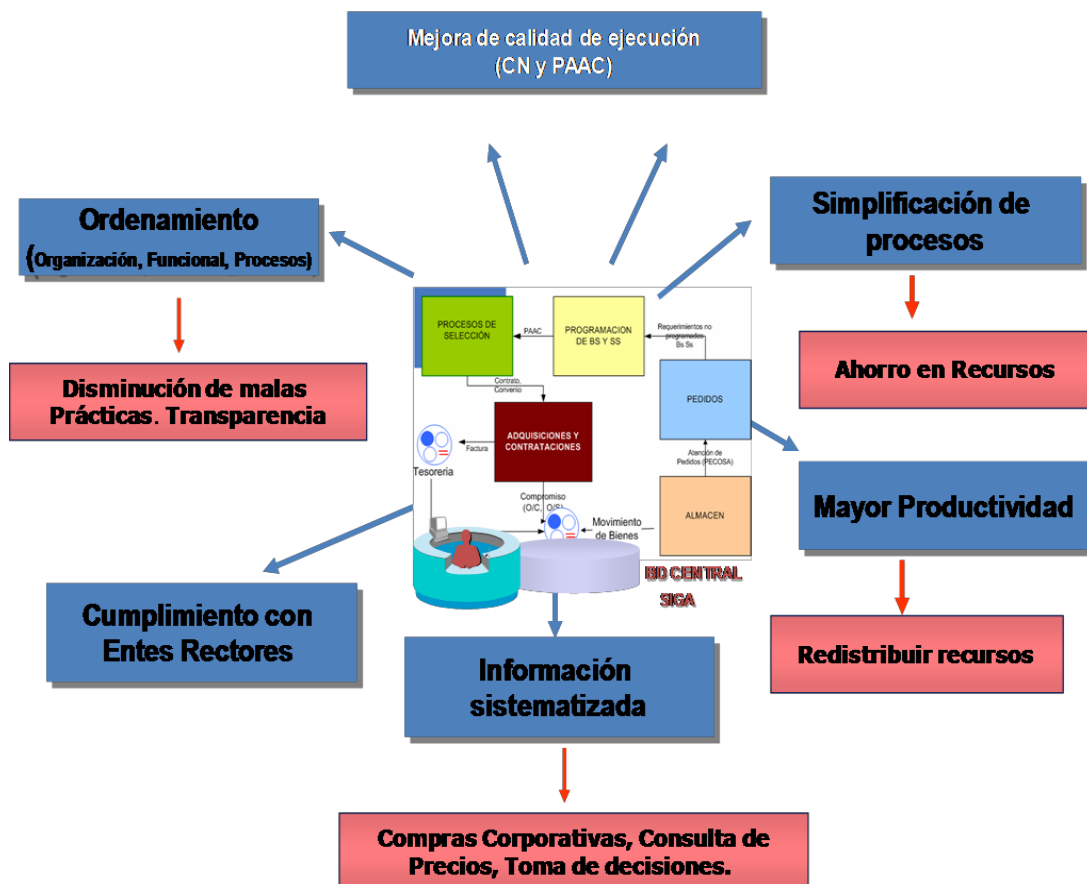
Mejora de calidad de ejecución
(CN y PAAC)

Ordenamiento
(Organización, Funcional, Procesos)

Disminución de malas Prácticas. Transparencia

Simplificación de procesos

Ahorro en Recursos

PROCESOS DE SELECCIÓN

PAAC

PROGRAMACION DE BS Y SS

Requerimientos no programados Bs Ss

Contrato, Convenio

ADQUISICIONES Y CONTRATACIONES

PEDIDOS

Tesoreria

Factura

Atención de Pedidos (PECOSA)

Compromiso (O/C, O/S)

Movimiento de Bienes

ALMACEN

BD CENTRAL SIGA

Mayor Productividad

Redistribuir recursos

Cumplimiento con Entes Rectores

Información sistematizada

Compras Corporativas, Consulta de Precios, Toma de decisiones.